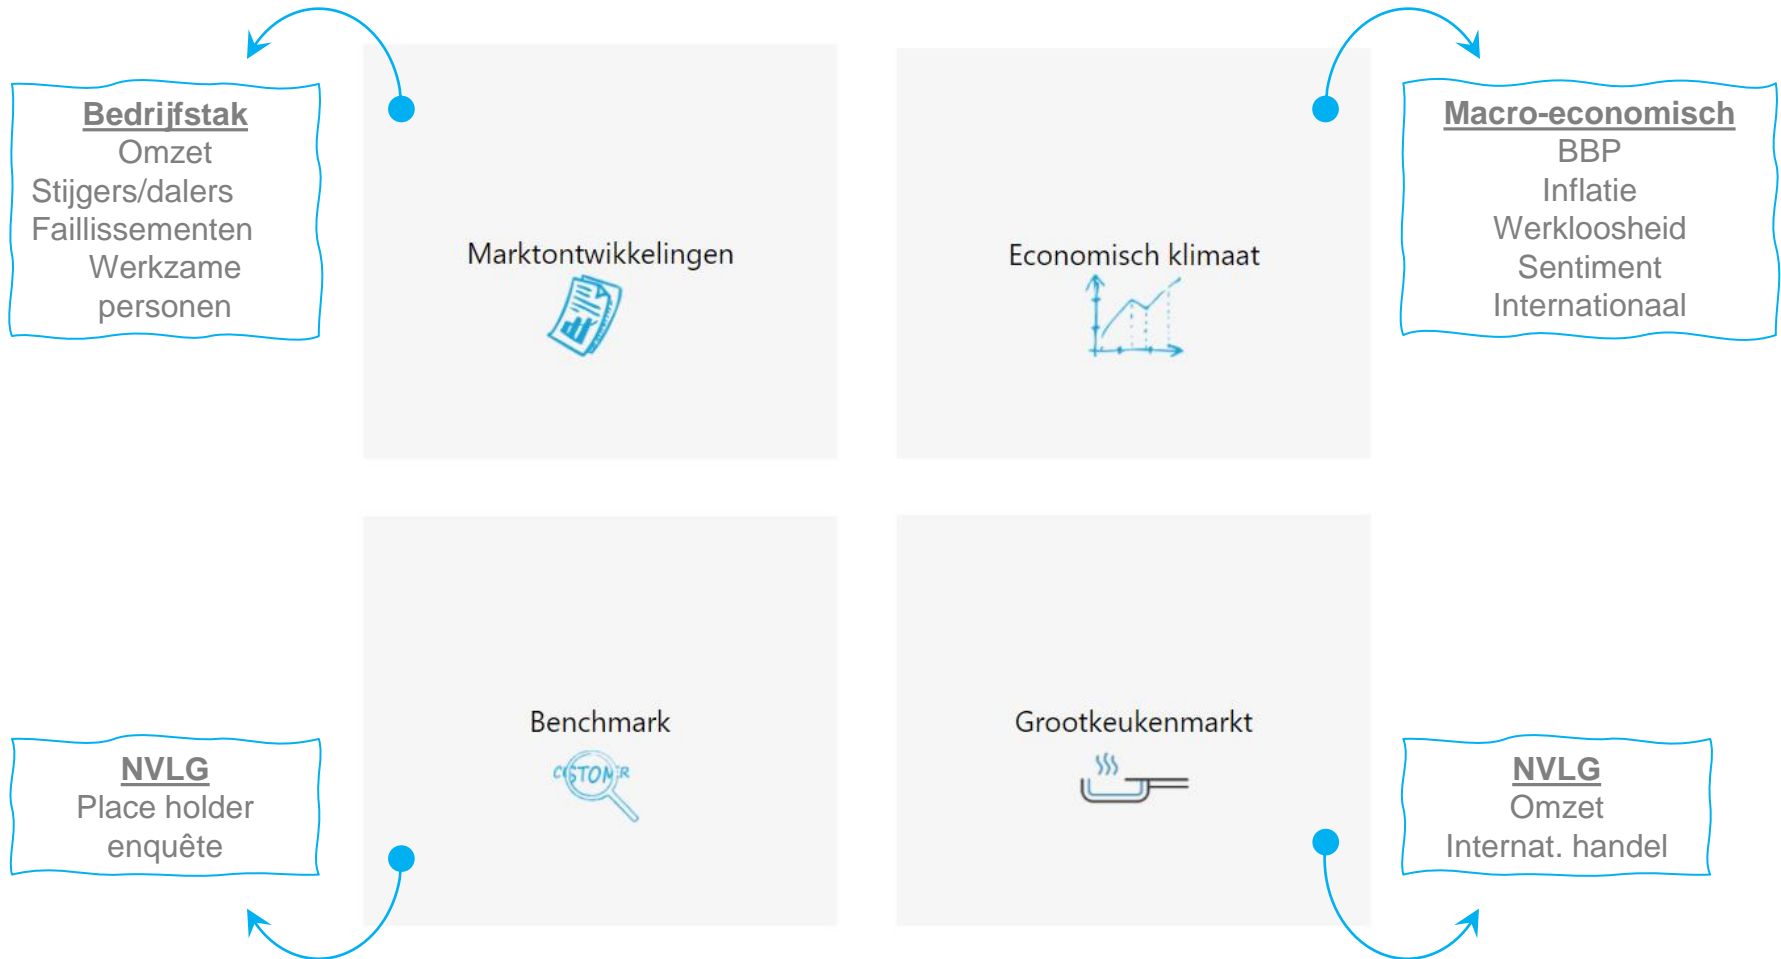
Bedrijfstak
Omzet
Stijgers/dalers
Faillissementen
Werkzame personen

Marktontwikkelingen

Economisch klimaat

Macro-economisch
BBP
Inflatie
Werkloosheid
Sentiment
Internationaal

Benchmark

CUSTOMER

Grootkeukenmarkt

NVLG
Place holder enquête

NVLG
Omzet
Internat. handel